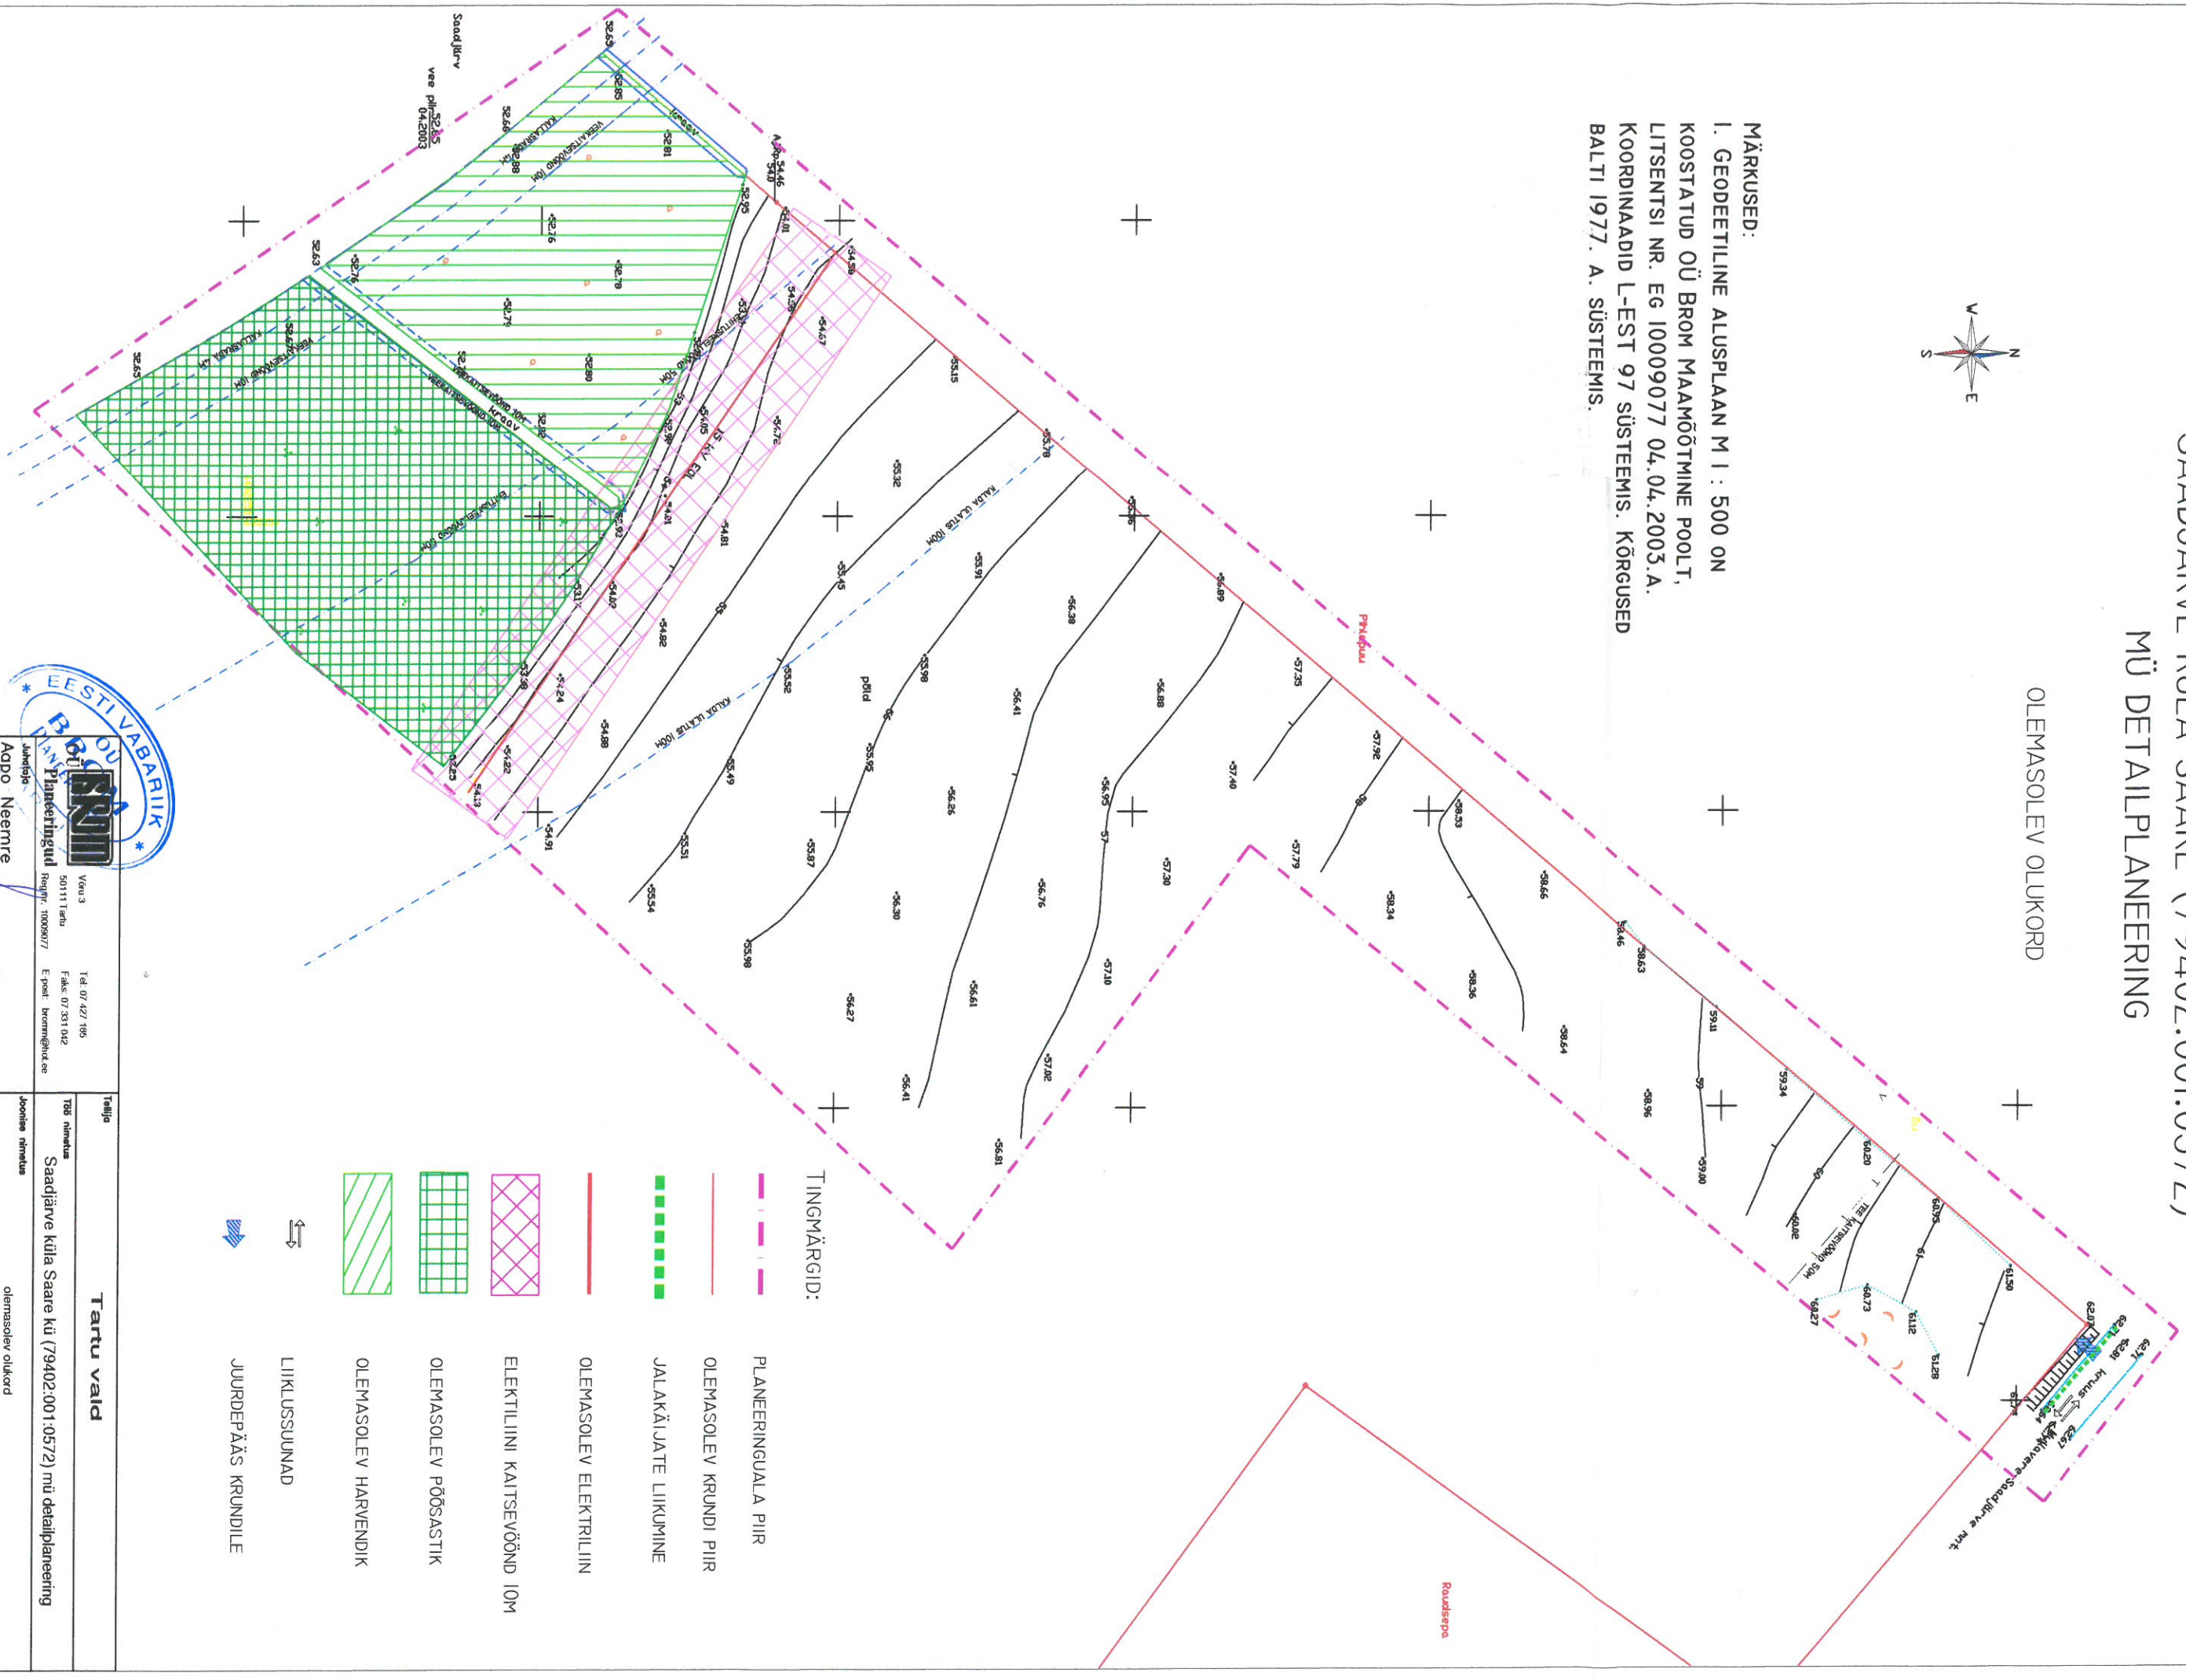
SAADJÄRVE KÜLA SAARE (79402:001:0572)
MÜ DETAILPLANEERING

OLEMASOLEV OLUKORD

MÄRKUSED:
1. GEODEETILINE ALUSPLAAN M 1 : 500 ON KOOSTATUD OÜ BROM MAAMÕÕTMINE POOLT, LITSENTSI NR. EG 10009077 04.04.2003.A. KOORDINAADID L-EST 97 SÜSTEEMIS. KÕRGUSED BALTI 1977. A. SÜSTEEMIS.

TINGMÄRGID:
PLANEERINGUALA PIIR
OLEMASOLEV KRUNDI PIIR
JALAKÄIJATE LIIKUMINE
OLEMASOLEV ELEKTRILIIN
ELEKTRILIINI KAITSEVÖÖND 10M
OLEMASOLEV PÕÕSASTIK
OLEMASOLEV HARVENDIK
LIIKLUSSUUNAD
JUURDEPÄÄS KRUNDILE

Saadjärv vee piir 52.65 04.2003
VEEKAITSEVÖÖND 10M
KALDARIBA
EHITUSKEELUVÖÖND 50M
KALDA ULATUS 100M
15 KV EOL
TEE KAITSEVÖÖND 50M
põld
Pihlaka
Raudsepa
Tartu-Saadjärve mnt.

EESTI VABARIIK OÜ BROM
OÜ BROM Planeeringud
Juhataja Aapo Neemre
Võru 3 50111 Tartu Reg.nr. 10009077
Tel. 07 427 185 Faks 07 331 042 E-post: bromm@hot.ee

Tellija Tartu vald
Töö nimetus Saadjärve küla Saare kü (79402:001:0572) mü detailplaneering
Joonise nimetus olemasolev olukord